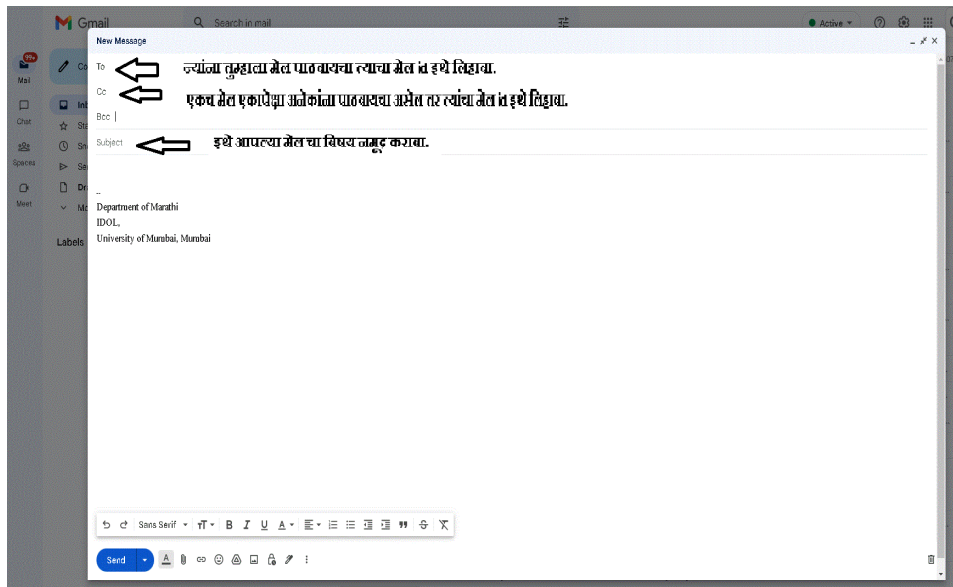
Gmail

Search in mail

Active

99+

Mail

Chat

Spaces

Meet

Co

Inb

Sta

Sn

Se

Dr

Mo

Labels

New Message

To

ज्यांना तुम्हाला मेल पाठवायचा त्यांचा मेल id इथे लिहावा.

Cc

एकच मेल एकापेक्षा अनेकांना पाठवायचा असेल तर त्यांचा मेल id इथे लिहावा.

Bcc

Subject

इथे आपल्या मेल चा विषय नमूद करावा.

--
Department of Marathi
IDOL,
University of Mumbai, Mumbai

Sans Serif

Send